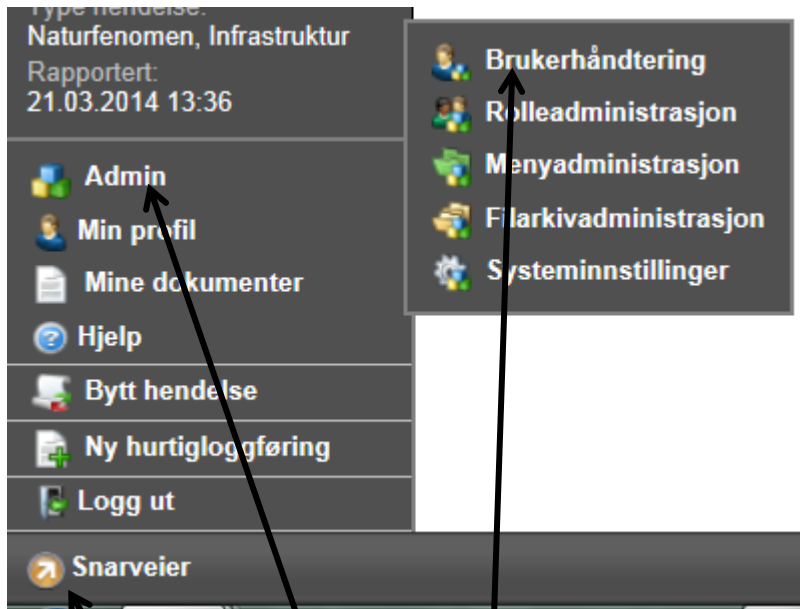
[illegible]
Naturfenomen, Infrastruktur
Rapportert:
21.03.2014 13:36

Admin
Min profil
Mine dokumenter
Hjelp
Bytt hendelse
Ny hurtigloggføring
Logg ut

Snarveier

Brukerhåndtering
Rolleadministrasjon
Menyadministrasjon
Filarkivadministrasjon
Systeminnstillinger